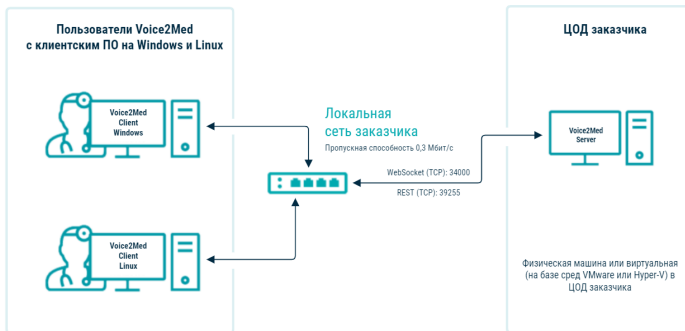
Пользователи Voice2Med
с клиентским ПО на Windows и Linux

Voice2Med
Client
Windows

Voice2Med
Client
Linux

Локальная
сеть заказчика

Пропускная способность 0,3 Мбит/с

WebSocket (TCP): 34000

REST (TCP): 39255

ЦОД заказчика

Voice2Med
Server

Физическая машина или виртуальная (на базе сред VMware или Hyper-V) в ЦОД заказчика